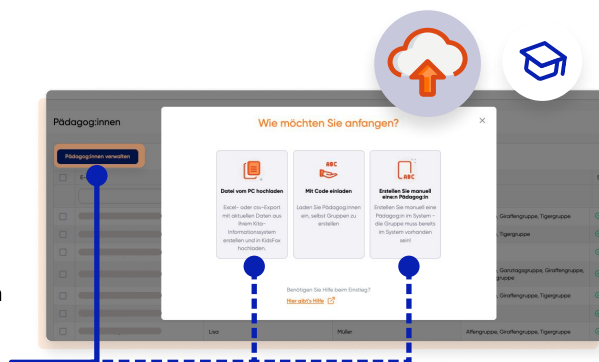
Pädagog:innen

Pädagog:innen verwalten

Wie möchten Sie anfangen?

×

Datei vom PC hochladen

Excel- oder csv-Export mit aktuellen Daten aus Ihrem Kita-Informationssystem erstellen und in KidsFox hochladen.

ABC

Mit Code einladen

Laden Sie Pädagog:innen ein, selbst Gruppen zu erstellen

ABC

Erstellen Sie manuell einen Pädagog:in

Erstellen Sie manuell eine Pädagog:in im System - die Gruppe muss bereits im System vorhanden sein!

Benötigen Sie Hilfe beim Einstieg?

Hier gibt's Hilfe

, Giraffengruppe, Tigergruppe

, Tigergruppe

, Ganzkagsgruppe, Giraffengruppe, gruppe

, Giraffengruppe, Tigergruppe

Lisa

Müller

Affengruppe, Giraffengruppe, Tigergruppe